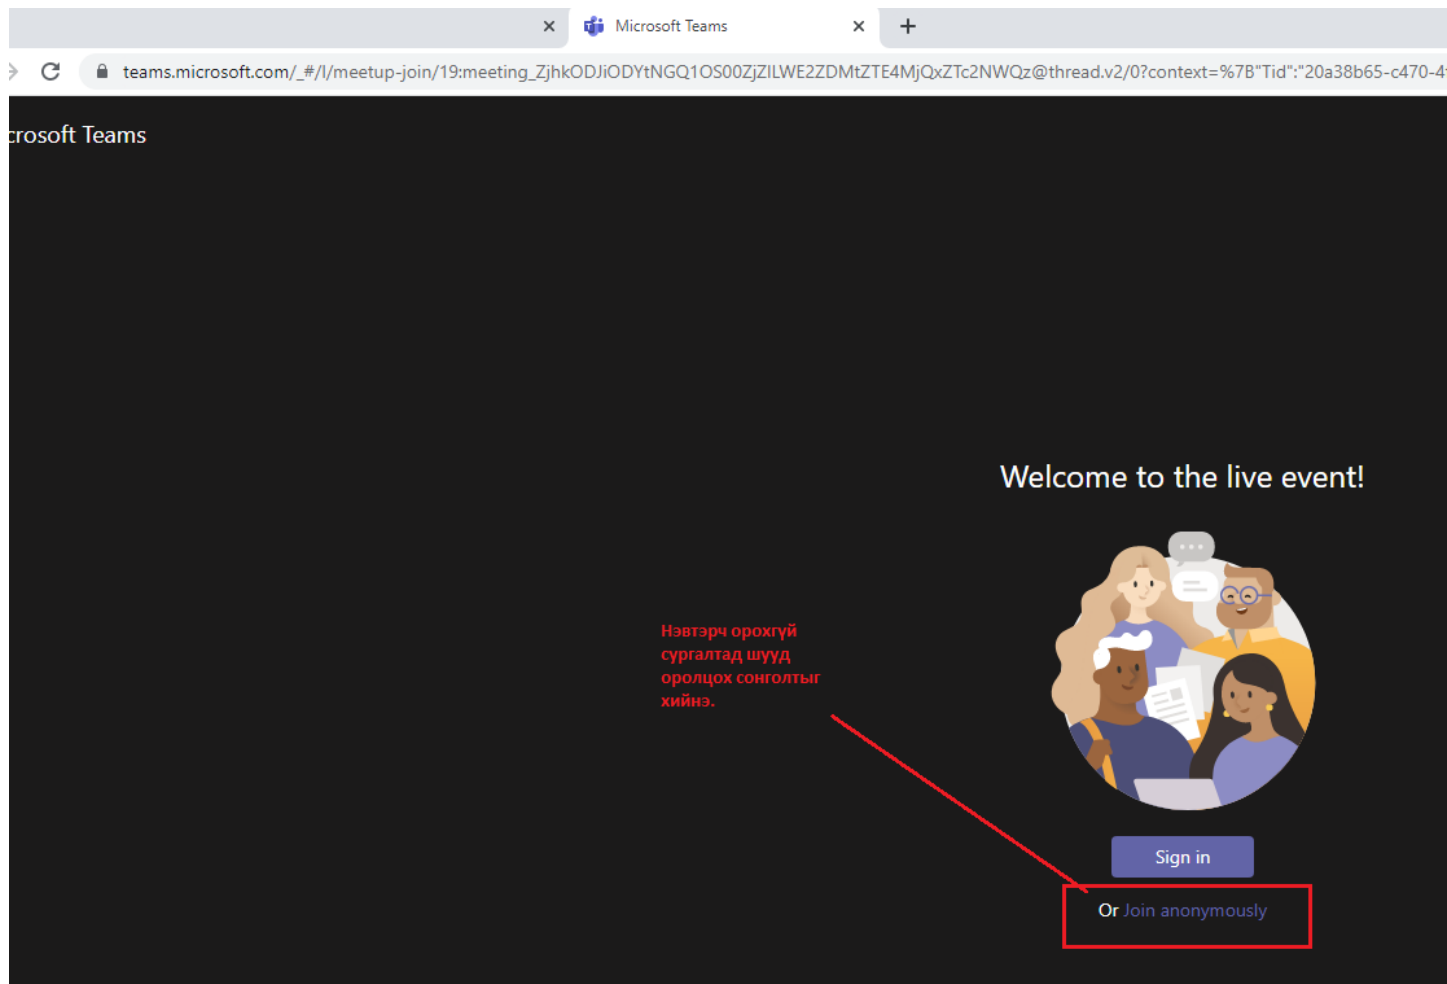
Microsoft Teams

teams.microsoft.com/_#/l/meetup-join/19:meeting_ZjhkODJiODYtNGQ1OS00ZjZlLWE2ZDMtZTE4MjQxZTc2NWQz@thread.v2/0?context=%7B"Tid":"20a38b65-c470-4

crosoft Teams

Welcome to the live event!

Нэвтэрч орохгүй сургалтад шууд оролцох сонголтыг хийнэ.

Sign in

Or Join anonymously